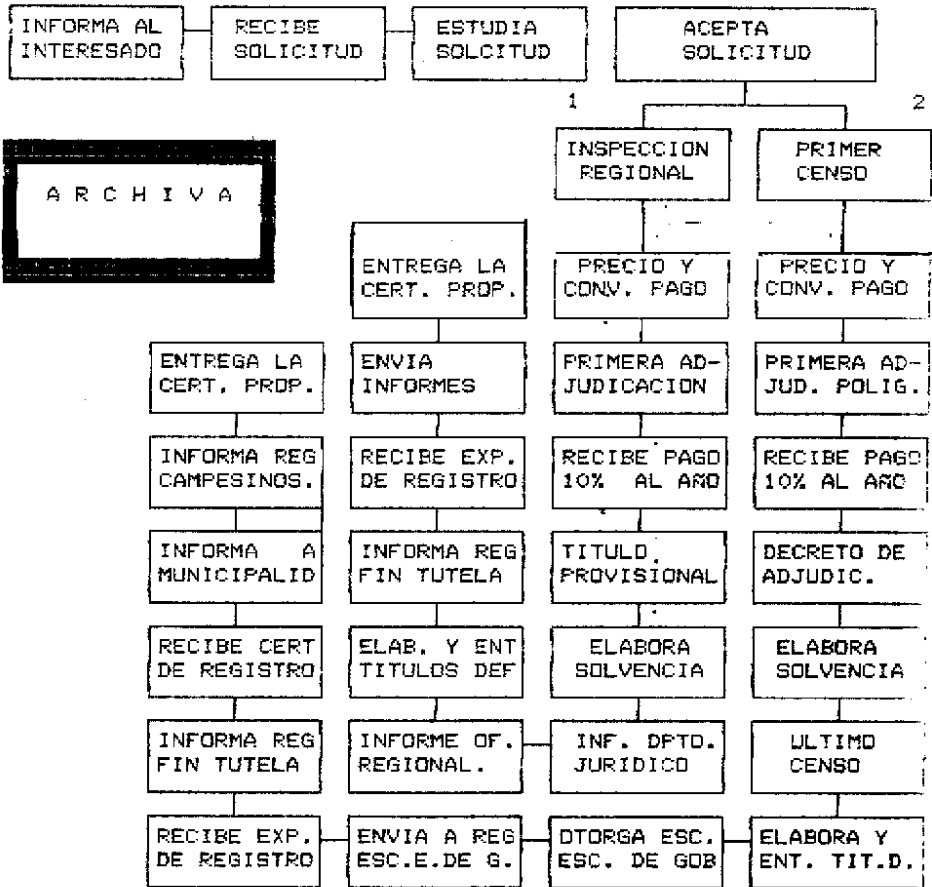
INFORMA AL INTERESADO

RECIBE SOLICITUD

ESTUDIA SOLCITUD

ACEPTA SOLICITUD

1

2

ARCHIVA

INSPECCION REGIONAL

PRIMER CENSO

PRECIO Y CONV. PAGO

PRIMERA ADJUDICACION

RECIBE PAGO 10% AL AÑO

TITULO PROVISIONAL

ELABORA SOLVENCIA

INF. DPTO. JURIDICO

OTORGA ESC. ESC. DE GOB

PRECIO Y CONV. PAGO

PRIMERA ADJUD. POLIG.

RECIBE PAGO 10% AL AÑO

DECRETO DE ADJUDIC.

ELABORA SOLVENCIA

ULTIMO CENSO

ELABORA Y ENT. TIT.D.

ENTREGA LA CERT. PROP.

ENVIA INFORMES

RECIBE EXP. DE REGISTRO

INFORMA REG FIN TUTELA

ELAB. Y ENT TITULOS DEF

INFORME OF. REGIONAL.

ENVIA A REG ESC.E.DE G.

ENTREGA LA CERT. PROP.

INFORMA REG CAMPESINOS.

INFORMA A MUNICIPALID

RECIBE CERT DE REGISTRO

INFORMA REG FIN TUTELA

RECIBE EXP. DE REGISTRO